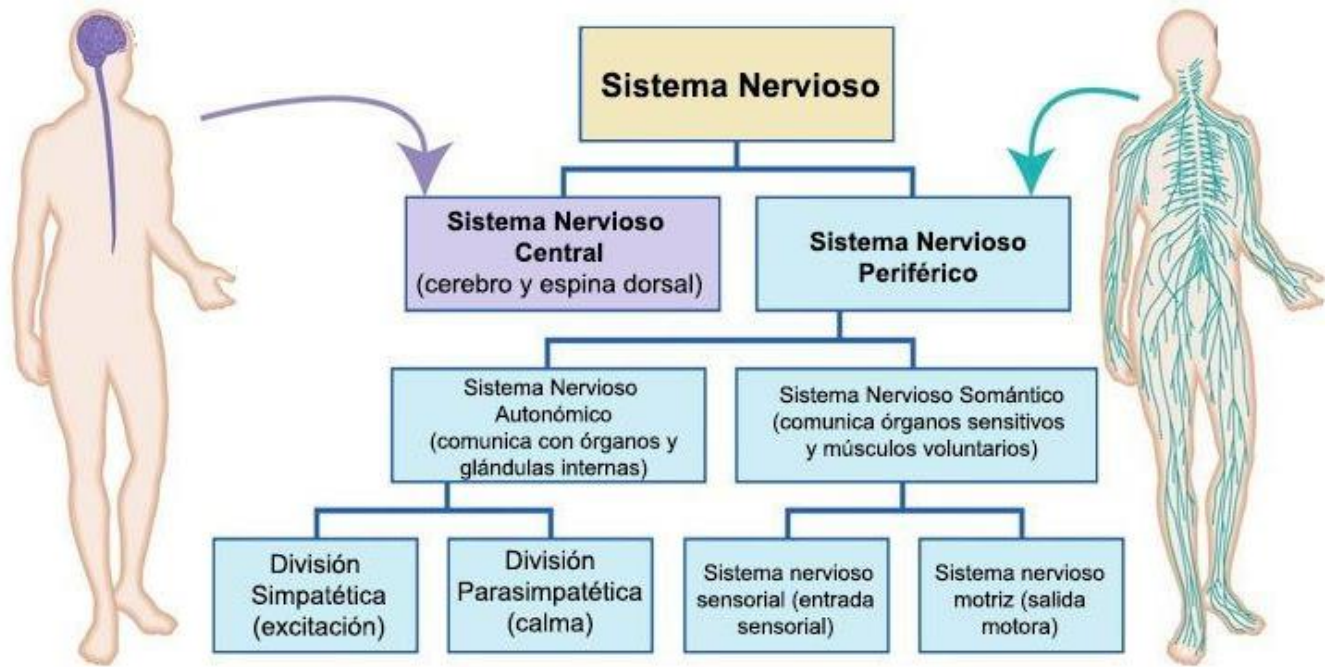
Sistema Nervioso

Sistema Nervioso Central (cerebro y espina dorsal)

Sistema Nervioso Periférico

Sistema Nervioso Autonómico (comunica con órganos y glándulas internas)

Sistema Nervioso Somántico (comunica órganos sensitivos y músculos voluntarios)

División Simpatética (excitación)

División Parasimpatética (calma)

Sistema nervioso sensorial (entrada sensorial)

Sistema nervioso motriz (salida motora)